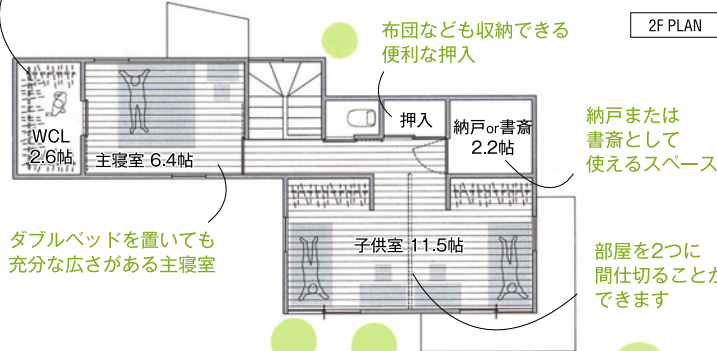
2F PLAN

布団なども収納できる
便利な押入

納戸または
書斎として
使えるスペース

WCL
2.6帖

主寝室 6.4帖

押入

納戸or書斎
2.2帖

ダブルベッドを置いても
充分な広さがある主寝室

子供室 11.5帖

部屋を2つに
間仕切ることが
できます